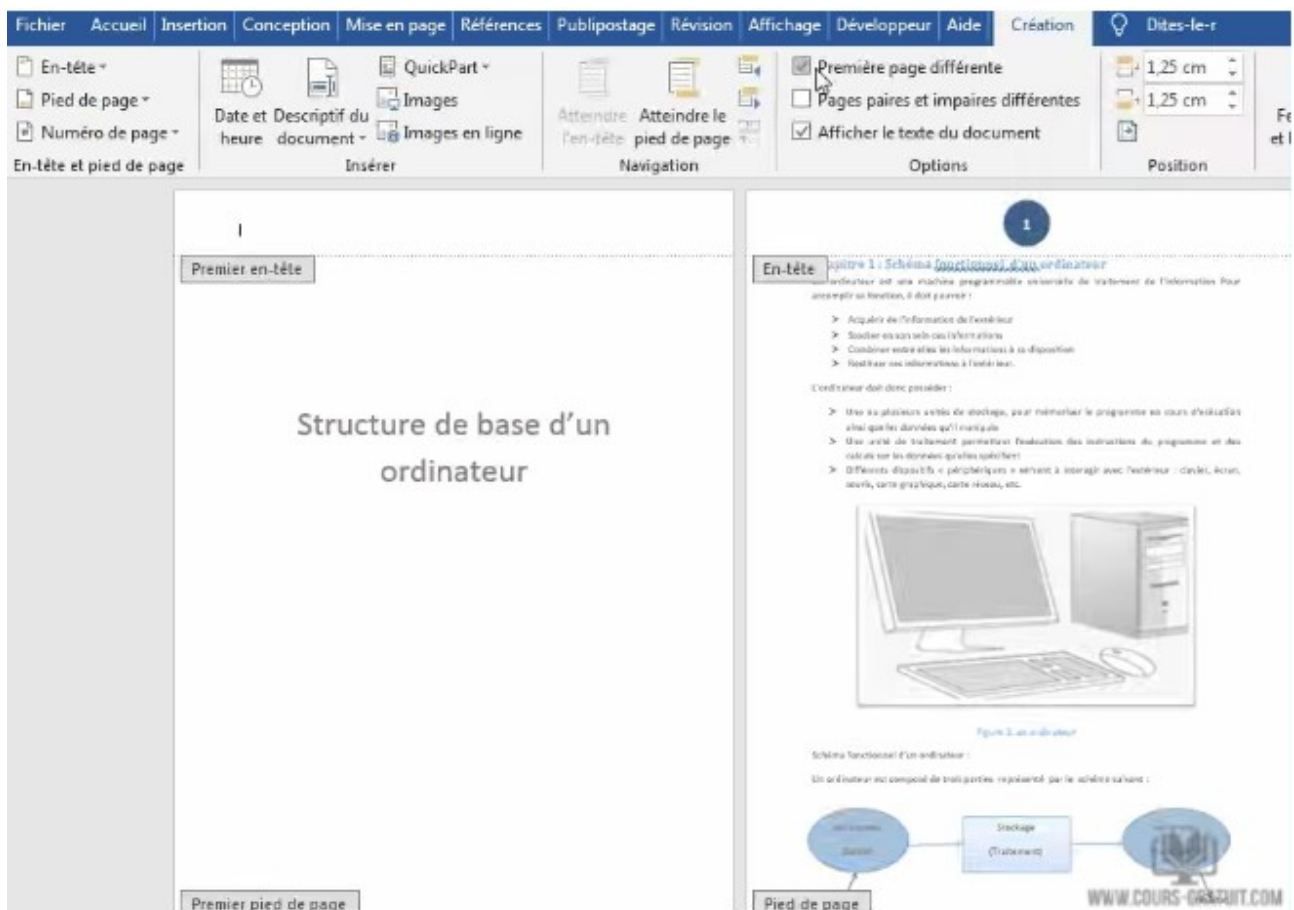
Fichier Accueil Insertion Conception Mise en page Références Publipostage Révision Affichage Développeur Aide Création Dites-le-r

En-tête
Pied de page
Numéro de page
En-tête et pied de page

Date et heure
Descriptif du document
QuickPart
Images
Images en ligne
Insérer

Atteindre l'en-tête
Atteindre le pied de page
Navigation

Première page différente
Pages paires et impaires différentes
Afficher le texte du document
Options

1,25 cm
1,25 cm
Position

Fe et l

Premier en-tête

Structure de base d'un ordinateur

Premier pied de page

1

En-tête

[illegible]pitre 1 : Schéma fonctionnel d'un ordinateur

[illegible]

Figure 1: un ordinateur

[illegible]

Stockage
(Traitement)

Pied de page

WWW.COURS-GRATUIT.COM